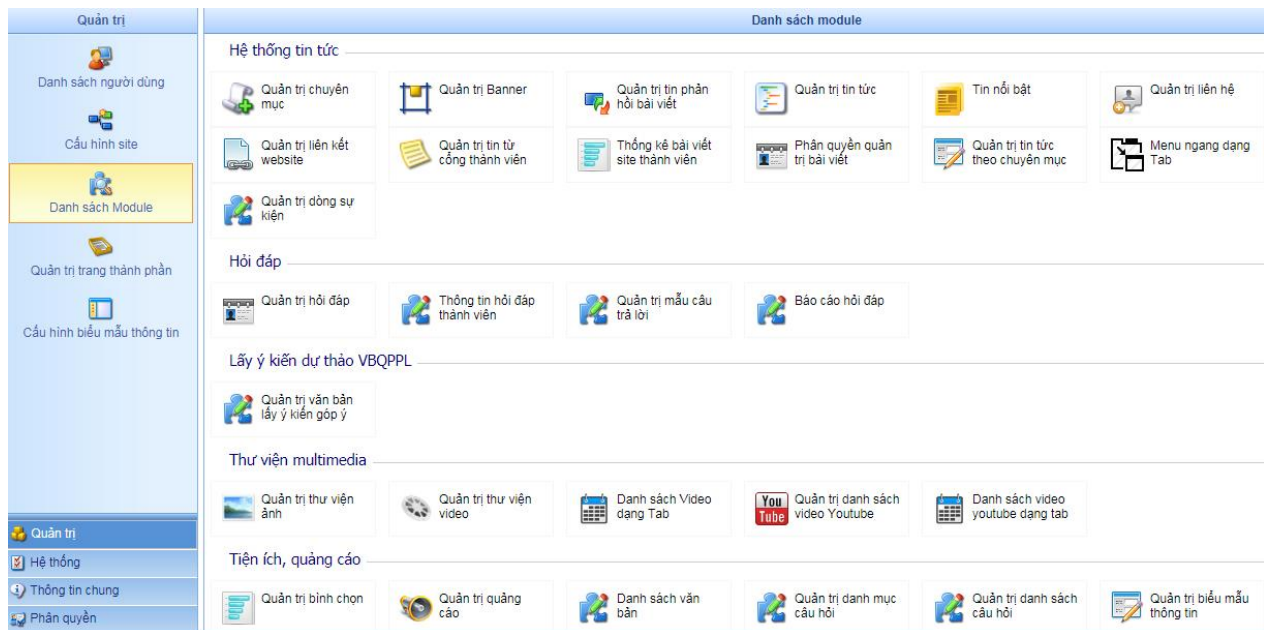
Quản trị

Danh sách người dùng

Cấu hình site

Danh sách Module

Quản trị trang thành phần

Cấu hình biểu mẫu thông tin

Quản trị

Hệ thống

Thông tin chung

Phân quyền

Danh sách module

Hệ thống tin tức

Quản trị chuyên mục

Quản trị Banner

Quản trị tin phản hồi bài viết

Quản trị tin tức

Tin nổi bật

Quản trị liên hệ

Quản trị liên kết website

Quản trị tin từ cổng thành viên

Thống kê bài viết site thành viên

Phân quyền quản trị bài viết

Quản trị tin tức theo chuyên mục

Menu ngang dạng Tab

Quản trị dòng sự kiện

Hỏi đáp

Quản trị hỏi đáp

Thông tin hỏi đáp thành viên

Quản trị mẫu câu trả lời

Báo cáo hỏi đáp

Lấy ý kiến dự thảo VBQPPL

Quản trị văn bản lấy ý kiến góp ý

Thư viện multimedia

Quản trị thư viện ảnh

Quản trị thư viện video

Danh sách Video dạng Tab

You Tube Quản trị danh sách video Youtube

Danh sách video youtube dạng tab

Tiện ích, quảng cáo

Quản trị bình chọn

Quản trị quảng cáo

Danh sách văn bản

Quản trị danh mục câu hỏi

Quản trị danh sách câu hỏi

Quản trị biểu mẫu thông tin